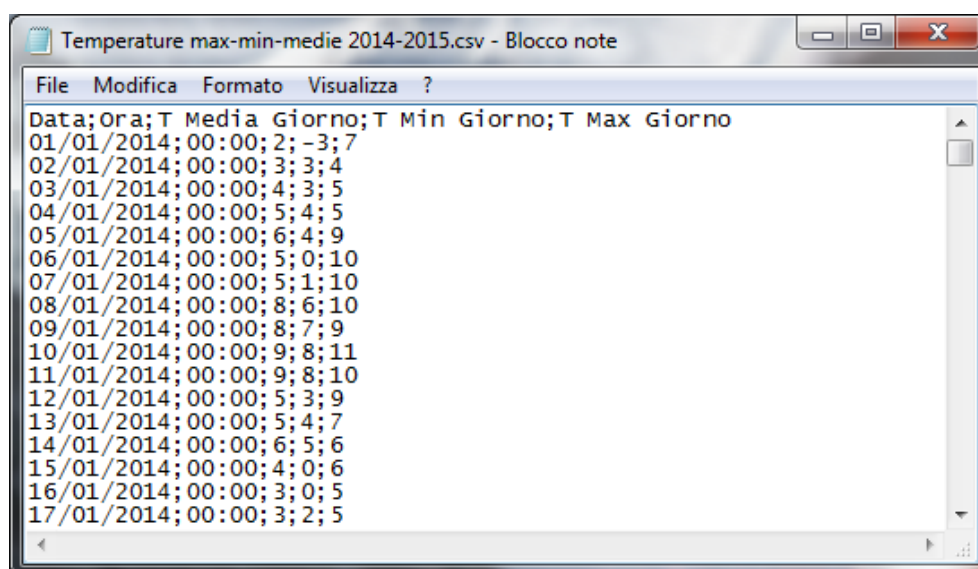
Temperature max-min-medie 2014-2015.csv - Blocco note

File Modifica Formato Visualizza ?

Data;Ora;T Media Giorno;T Min Giorno;T Max Giorno
01/01/2014;00:00;2;-3;7
02/01/2014;00:00;3;3;4
03/01/2014;00:00;4;3;5
04/01/2014;00:00;5;4;5
05/01/2014;00:00;6;4;9
06/01/2014;00:00;5;0;10
07/01/2014;00:00;5;1;10
08/01/2014;00:00;8;6;10
09/01/2014;00:00;8;7;9
10/01/2014;00:00;9;8;11
11/01/2014;00:00;9;8;10
12/01/2014;00:00;5;3;9
13/01/2014;00:00;5;4;7
14/01/2014;00:00;6;5;6
15/01/2014;00:00;4;0;6
16/01/2014;00:00;3;0;5
17/01/2014;00:00;3;2;5